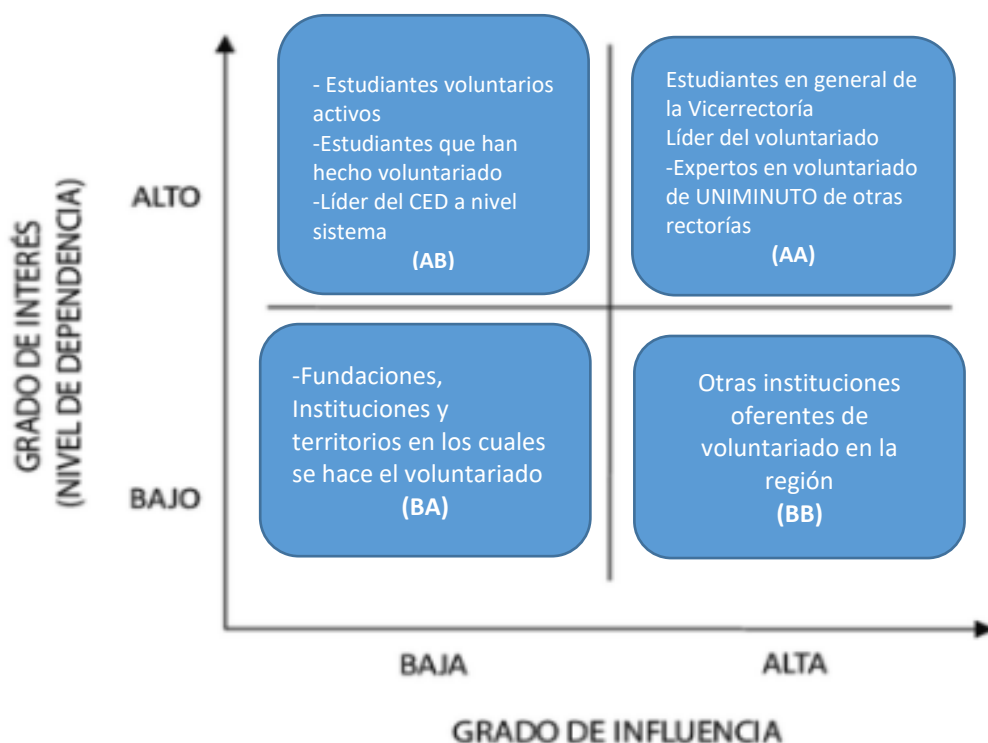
GRADO DE INTERÉS
(NIVEL DE DEPENDENCIA)

ALTO

- Estudiantes voluntarios activos
-Estudiantes que han hecho voluntariado
-Líder del CED a nivel sistema
(AB)

Estudiantes en general de la Vicerrectoría
Líder del voluntariado
-Expertos en voluntariado de UNIMINUTO de otras rectorías
(AA)

BAJO

-Fundaciones, Instituciones y territorios en los cuales se hace el voluntariado
(BA)

Otras instituciones oferentes de voluntariado en la región
(BB)

BAJA

ALTA

GRADO DE INFLUENCIA